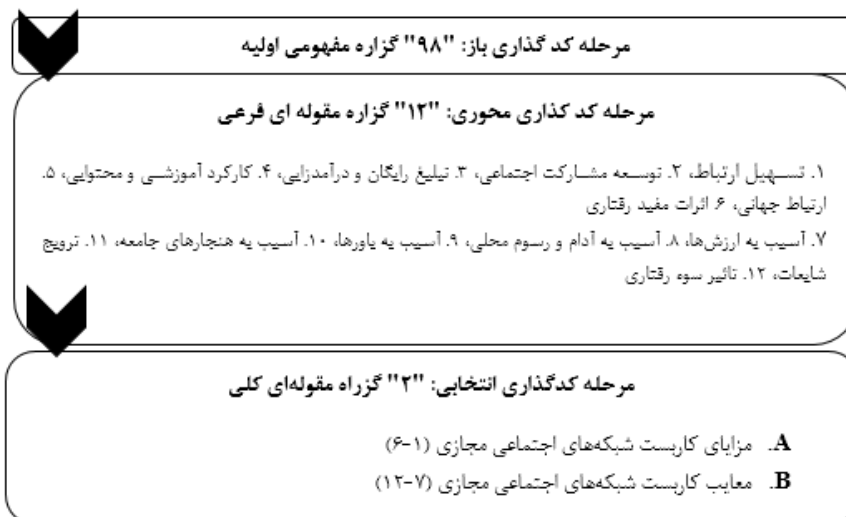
مرحله کد گذاری باز: "۹۸" گزاره مفهومی اولیه

مرحله کد گذاری محوری: "۱۲" گزاره مقوله ای فرعی

۱. تسهیل ارتباط، ۲. توسعه مشارکت اجتماعی، ۳. تبلیغ رایگان و درآمدزایی، ۴. کارکرد آموزشی و محتوایی، ۵. ارتباط جهانی، ۶ اثرات مفید رفتاری

۷. آسیب به ارزش‌ها، ۸. آسیب به آداب و رسوم محلی، ۹. آسیب به باورها، ۱۰. آسیب به هنجارهای جامعه، ۱۱. ترویج شایعات، ۱۲. تاثیر سوء رفتاری

مرحله کدگذاری انتخابی: "۲" گزراه مقوله‌ای کلی

A. مزایای کاربست شبکه‌های اجتماعی مجازی (۱-۶)
B. معایب کاربست شبکه‌های اجتماعی مجازی (۷-۱۲)